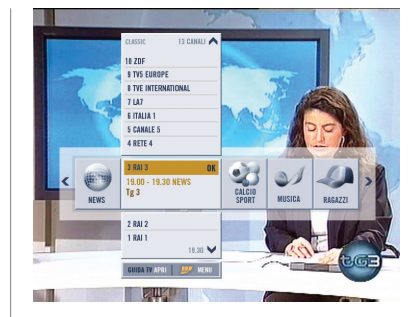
CLASSIC 13 CANALI

10 ZDF
9 TV5 EUROPE
8 TVE INTERNATIONAL
7 LA7
6 ITALIA 1
5 CANALE 5
4 RETE 4

NEWS

3 RAI 3 OK
19.00 - 19.30 NEWS
Tg 3

CALCIO SPORT
MUSICA
RAGAZZI

2 RAI 2
1 RAI 1
19.30

GUIDA TV APRI MENU

tg3